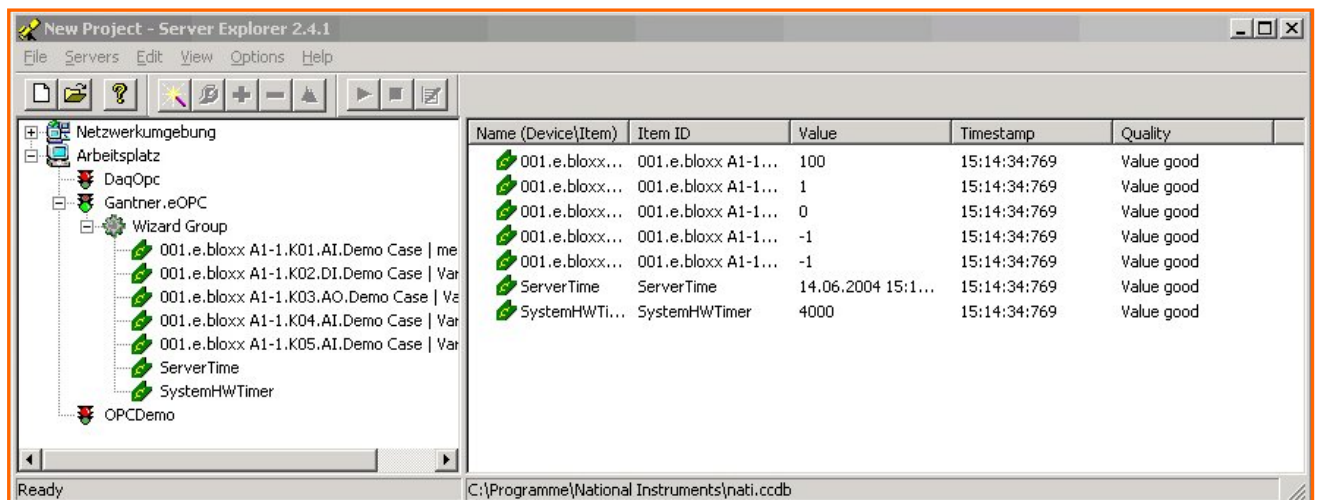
New Project - Server Explorer 2.4.1

File Servers Edit View Options Help

Netzwerkumgebung
Arbeitsplatz
DaqOpc
Gantner.eOPC
Wizard Group
001.e.bloxx A1-1.K01.AI.Demo Case | me
001.e.bloxx A1-1.K02.DI.Demo Case | Var
001.e.bloxx A1-1.K03.AO.Demo Case | Va
001.e.bloxx A1-1.K04.AI.Demo Case | Var
001.e.bloxx A1-1.K05.AI.Demo Case | Var
ServerTime
SystemHWTimer
OPCDemo

| Name (Device\Item) | Item ID | Value | Timestamp | Quality |
|---|---|---|---|---|
| 001.e.bloxx... | 001.e.bloxx A1-1... | 100 | 15:14:34:769 | Value good |
| 001.e.bloxx... | 001.e.bloxx A1-1... | 1 | 15:14:34:769 | Value good |
| 001.e.bloxx... | 001.e.bloxx A1-1... | 0 | 15:14:34:769 | Value good |
| 001.e.bloxx... | 001.e.bloxx A1-1... | -1 | 15:14:34:769 | Value good |
| 001.e.bloxx... | 001.e.bloxx A1-1... | -1 | 15:14:34:769 | Value good |
| ServerTime | ServerTime | 14.06.2004 15:1... | 15:14:34:769 | Value good |
| SystemHWTi... | SystemHWTimer | 4000 | 15:14:34:769 | Value good |

Ready
C:\Programme\National Instruments\nati.ccdb